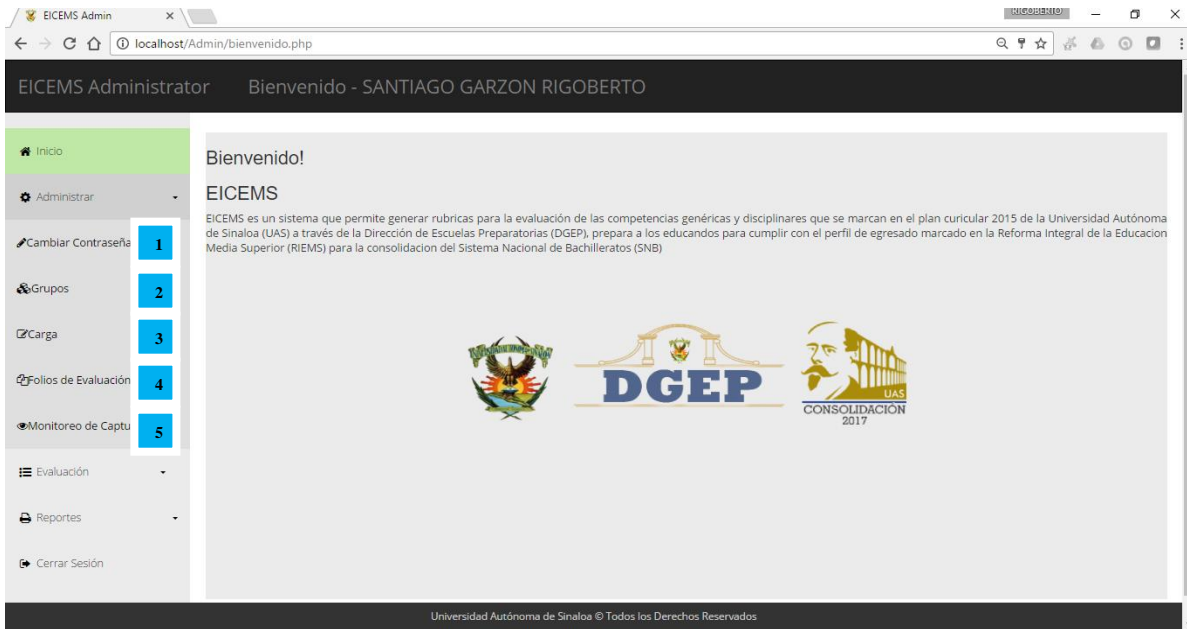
EICEMS Admin ×

RIGOBERTO

localhost/Admin/bienvenido.php

EICEMS Administrator Bienvenido - SANTIAGO GARZON RIGOBERTO

Inicio

Administrar

Cambiar Contraseña 1

Grupos 2

Carga 3

Folios de Evaluación 4

Monitoreo de Captu 5

Evaluación

Reportes

Cerrar Sesión

Bienvenido!

EICEMS

EICEMS es un sistema que permite generar rubricas para la evaluación de las competencias genéricas y disciplinares que se marcan en el plan curicular 2015 de la Universidad Autónoma de Sinaloa (UAS) a través de la Dirección de Escuelas Preparatorias (DGEP), prepara a los educandos para cumplir con el perfil de egresado marcado en la Reforma Integral de la Educacion Media Superior (RIEMS) para la consolidacion del Sistema Nacional de Bachilleratos (SNB)

DGEP

UAS
CONSOLIDACIÓN
2017

Universidad Autónoma de Sinaloa © Todos los Derechos Reservados